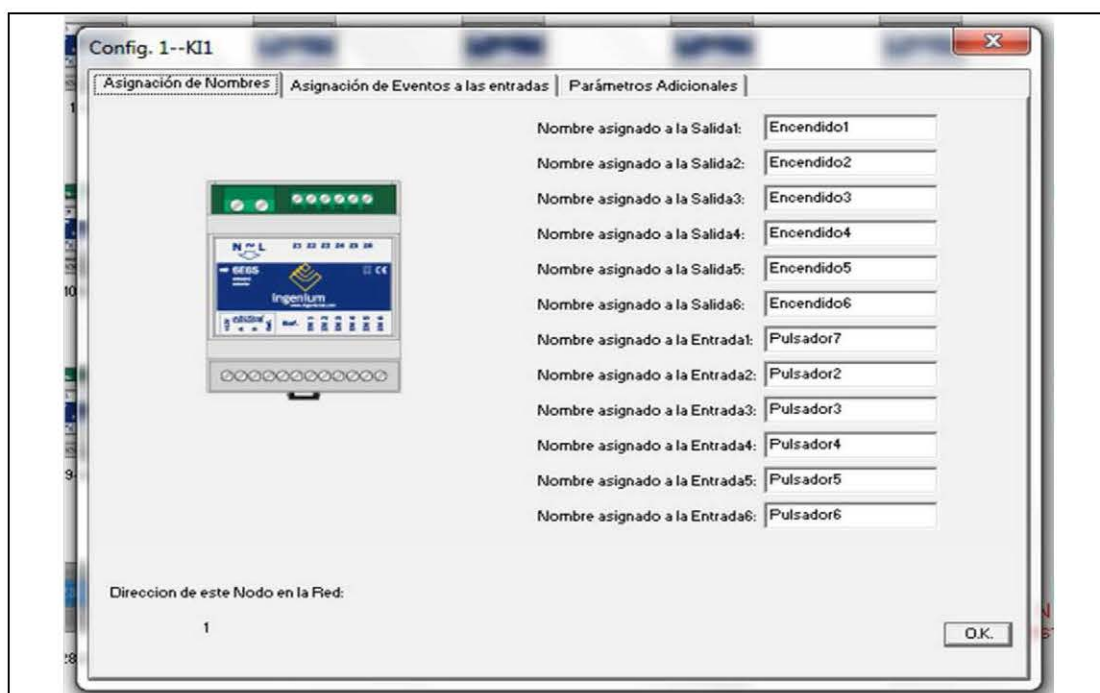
Config. 1--KI1

Asignación de Nombres | Asignación de Eventos a las entradas | Parámetros Adicionales

Nombre asignado a la Salida1: Encendido1
Nombre asignado a la Salida2: Encendido2
Nombre asignado a la Salida3: Encendido3
Nombre asignado a la Salida4: Encendido4
Nombre asignado a la Salida5: Encendido5
Nombre asignado a la Salida6: Encendido6
Nombre asignado a la Entrada1: Pulsador7
Nombre asignado a la Entrada2: Pulsador2
Nombre asignado a la Entrada3: Pulsador3
Nombre asignado a la Entrada4: Pulsador4
Nombre asignado a la Entrada5: Pulsador5
Nombre asignado a la Entrada6: Pulsador6

N L
6E6S
Ingenium

Direccion de este Nodo en la Red:
1

O.K.